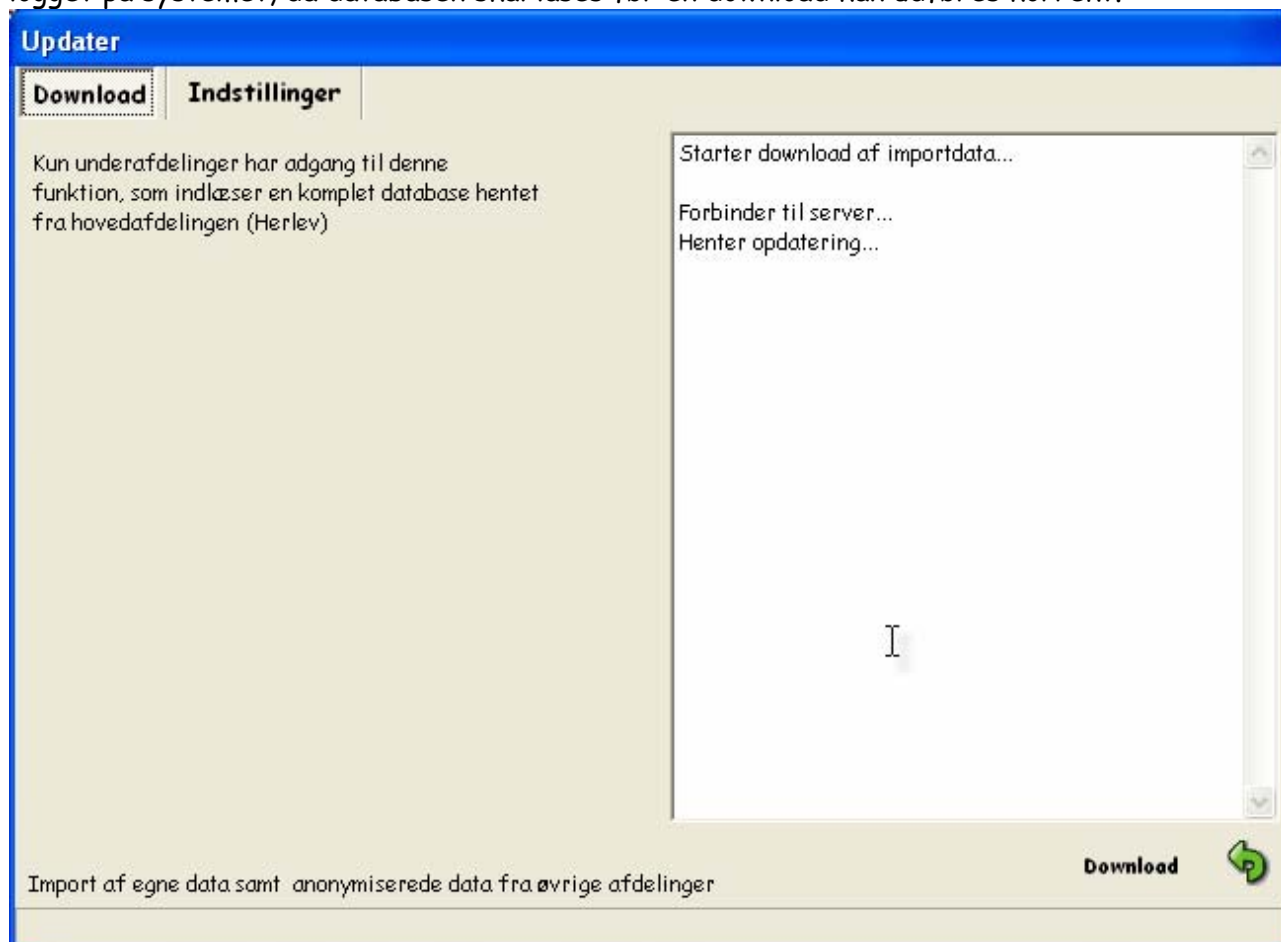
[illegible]

Updater

Download | Indstillinger

Kun underafdelinger har adgang til denne funktion, som indlæser en komplet database hentet fra hovedafdelingen (Herlev)

Starter download af importdata...

Forbinder til server...
Henter opdatering...

Download

Import af egne data samt anonymiserede data fra øvrige afdelinger